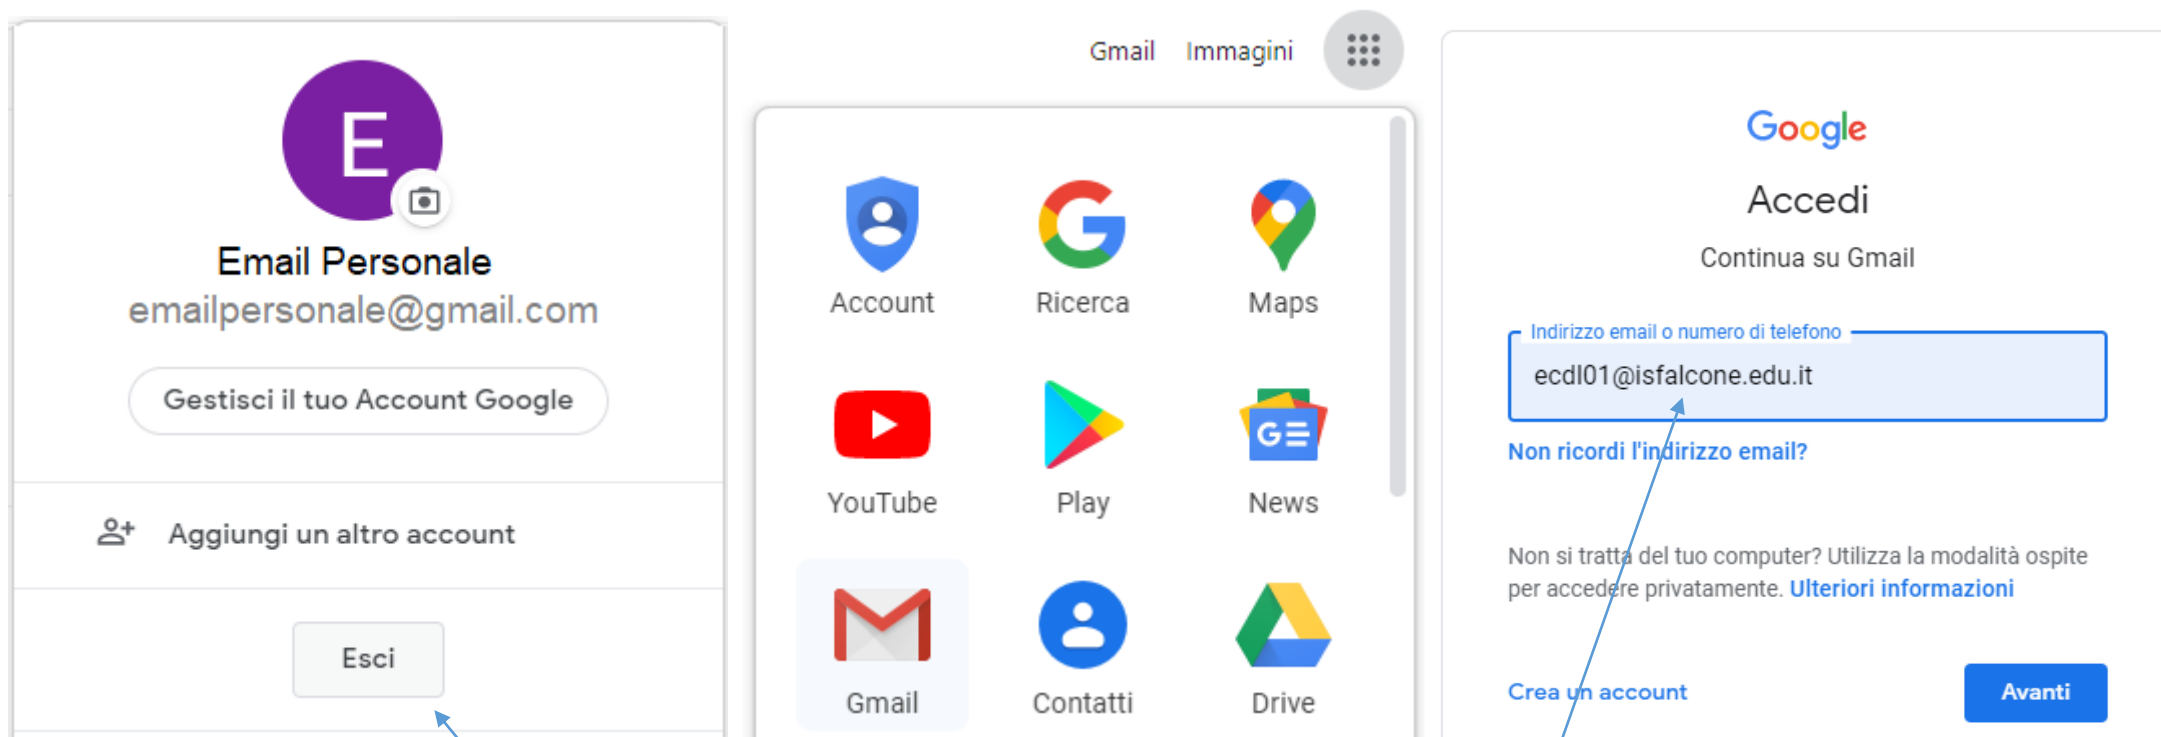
E

Email Personale
emailpersonale@gmail.com

Gestisci il tuo Account Google

Aggiungi un altro account

Esci

Gmail Immagini

Account
Ricerca
Maps
YouTube
Play
News
Gmail
Contatti
Drive

Google
Accedi
Continua su Gmail

Indirizzo email o numero di telefono
ecdl01@isfalcone.edu.it

Non ricordi l'indirizzo email?

Non si tratta del tuo computer? Utilizza la modalità ospite per accedere privatamente. Ulteriori informazioni

Crea un account

Avanti